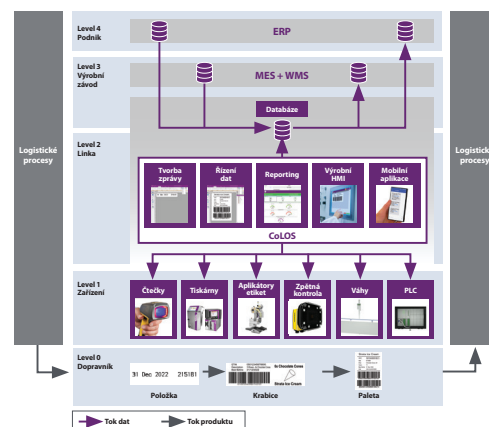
Logistické procesy

Level 4
Podnik

ERP

Level 3
Výrobní závod

MES + WMS

Databáze

Level 2
Linka

Tvorba zprávy

Řízení dat

Reporting

Výrobní HMI

Mobilní aplikace

CoLOS

Level 1
Zařízení

Čtečky

Tiskárny

Aplikátory etiket

Zpětná kontrola

Váhy

PLC

Level 0
Dopravník

31 Dec 2022 215181

Položka

Krabice

Paleta

Logistické procesy

Tok dat

Tok produktu